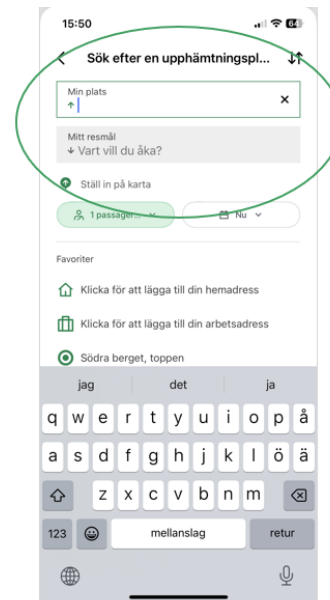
15:50

Sök efter en upphämtningspl...

Min plats

Mitt resmål
Vart vill du åka?

Ställ in på karta

1 passager...

Nu

Favoriter

Klicka för att lägga till din hemadress

Klicka för att lägga till din arbetsadress

Södra berget, toppen

jag det ja

q w e r t y u i o p å
a s d f g h j k l ö ä
z x c v b n m
123 mellanslag retur